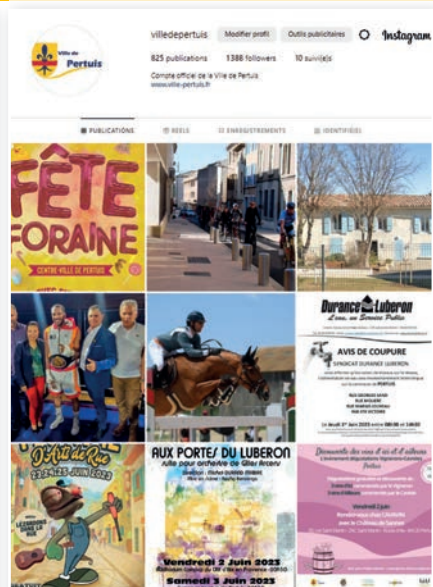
Ville de Pertuis

villedepertuis Modifier profil Outils publicitaires Instagram

825 publications 1388 followers 10 suivi(e)s

Compte officiel de la Ville de Pertuis
www.ville-pertuis.fr

PUBLICATIONS REELS ENREGISTREMENTS IDENTIFIÉ(E)

FÊTE FORAINE
CENTRE VILLE DE PERTUIS

Durance Luberon
L'eau, un Service Public

AVIS DE COUPURE
SYNDICAT DURANCE LUBERON

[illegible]

D'Art de Rue
22-23-24-25 JUIN 2023

AUX PORTES DU LUBERON
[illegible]

Vendredi 2 Juin 2023
Samedi 3 Juin 2023

Découverte des vins d'ici et d'ailleurs
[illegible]
Vendredi 2 Juin
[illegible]